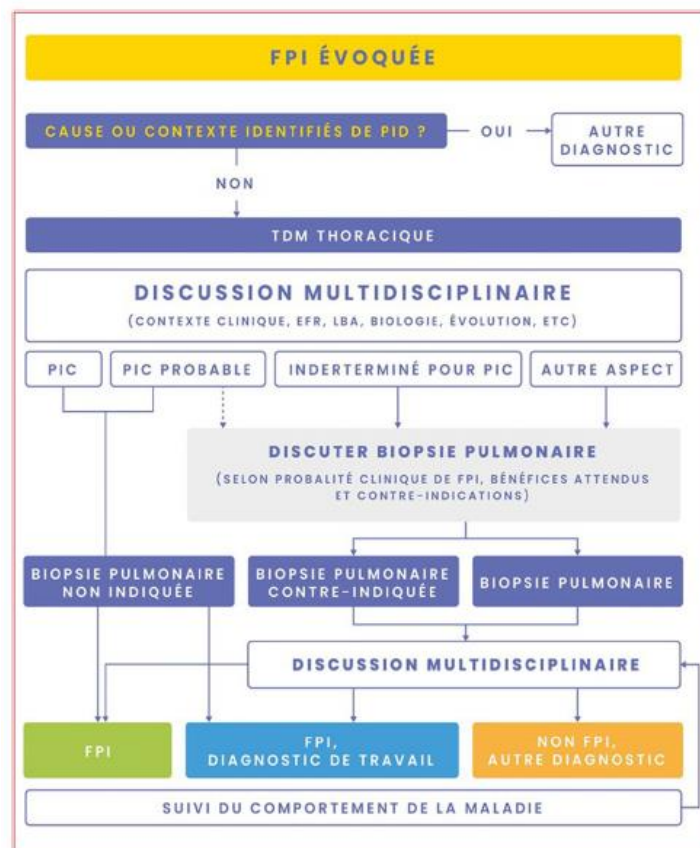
FPI ÉVOQUÉE

CAUSE OU CONTEXTE IDENTIFIÉS DE PID ?

OUI

AUTRE DIAGNOSTIC

NON

TDM THORACIQUE

DISCUSSION MULTIDISCIPLINAIRE

(CONTEXTE CLINIQUE, EFR, LBA, BIOLOGIE, ÉVOLUTION, ETC)

PIC

PIC PROBABLE

INDERTERMINÉ POUR PIC

AUTRE ASPECT

DISCUTER BIOPSIE PULMONAIRE

(SELON PROBALITÉ CLINIQUE DE FPI, BÉNÉFICES ATTENDUS ET CONTRE-INDICATIONS)

BIOPSIE PULMONAIRE NON INDIQUÉE

BIOPSIE PULMONAIRE CONTRE-INDIQUÉE

BIOPSIE PULMONAIRE

DISCUSSION MULTIDISCIPLINAIRE

FPI

FPI, DIAGNOSTIC DE TRAVAIL

NON FPI, AUTRE DIAGNOSTIC

SUIVI DU COMPORTEMENT DE LA MALADIE